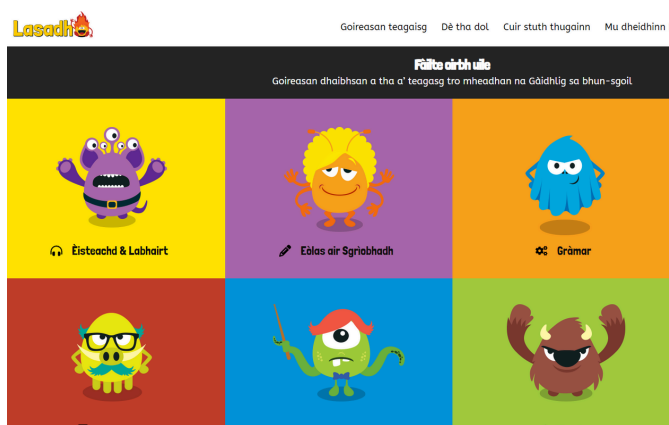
Lasadh

Goireasan teagaisg Dè tha dol Cuir stuth thugainn Mu dheidhinn

Fàilte oirbh uile

Goireasan dhaibhsan a tha a' teagasg tro mheadhan na Gàidhlig sa bhun-sgoil

Èisteachd & Labhairt

Eòlas air Sgrìobhadh

Gràmar